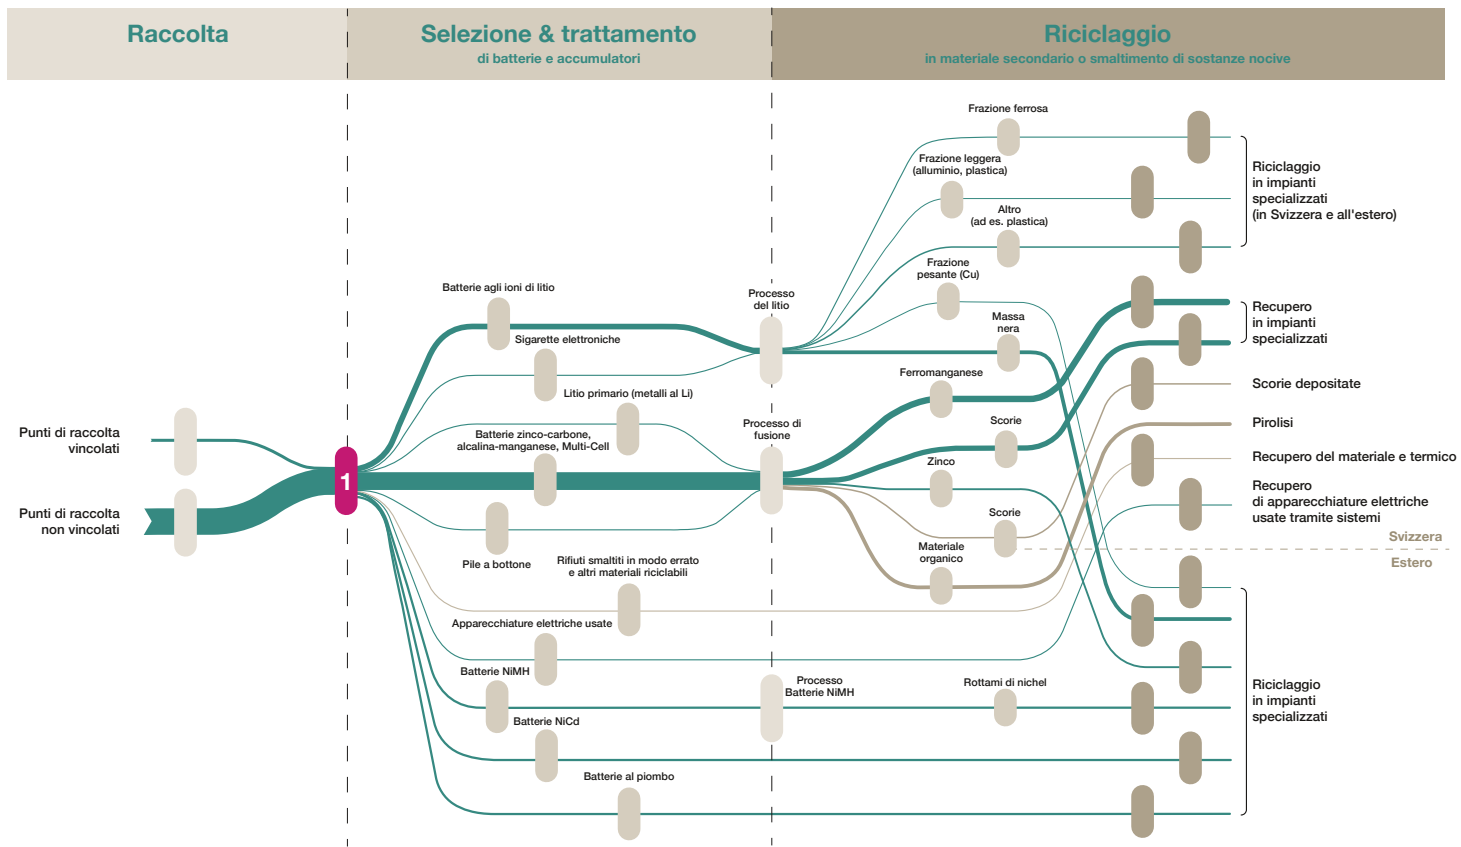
Raccolta

Selezione & trattamento
di batterie e accumulatori

Riciclaggio
in materiale secondario o smaltimento di sostanze nocive

Frazione ferrosa
Frazione leggera (alluminio, plastica)
Altro (ad es. plastica)
Frazione pesante (Cu)
Massa nera
Ferromanganese
Scorie
Zinco
Scorie
Materiale organico
Rottami di nichel

Riciclaggio in impianti specializzati (in Svizzera e all'estero)
Recupero in impianti specializzati
Scorie depositate
Pirolisi
Recupero del materiale e termico
Recupero di apparecchiature elettriche usate tramite sistemi
Svizzera
Estero
Riciclaggio in impianti specializzati

Batterie agli ioni di litio
Sigarette elettroniche
Litio primario (metalli al Li)
Batterie zinco-carbone, alcalina-manganese, Multi-Cell
Pile a bottone
Rifiuti smaltiti in modo errato e altri materiali riciclabili
Apparecchiature elettriche usate
Batterie NiMH
Batterie NiCd
Batterie al piombo

Processo del litio
Processo di fusione
Processo Batterie NiMH

Punti di raccolta vincolati
Punti di raccolta non vincolati
1